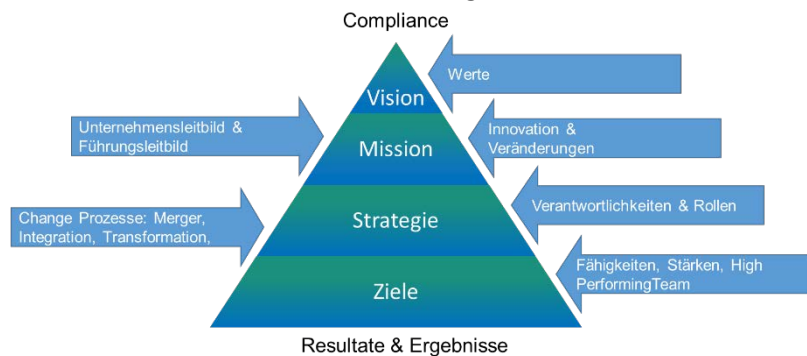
Compliance

Werte

Vision

Unternehmensleitbild & Führungsleitbild

Mission

Innovation & Veränderungen

Change Prozesse: Merger, Integration, Transformation,

Strategie

Verantwortlichkeiten & Rollen

Fähigkeiten, Stärken, High PerformingTeam

Ziele

Resultate & Ergebnisse